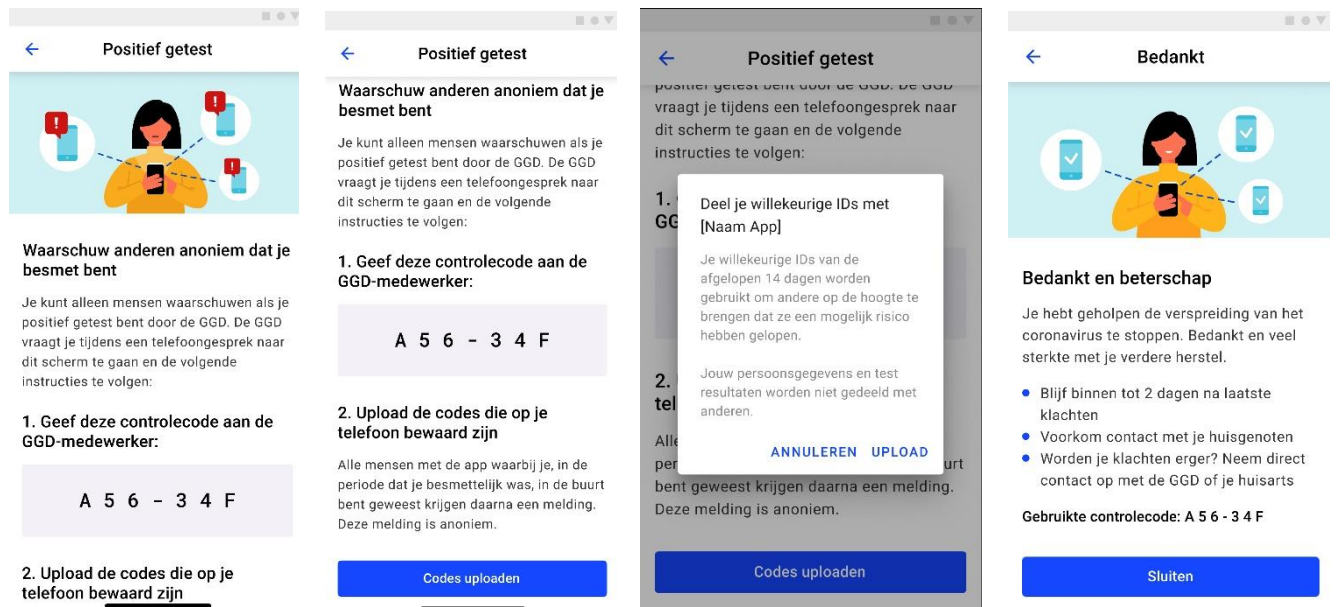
Positief getest

Waarschuw anderen anoniem dat je besmet bent

Je kunt alleen mensen waarschuwen als je positief getest bent door de GGD. De GGD vraagt je tijdens een telefoongesprek naar dit scherm te gaan en de volgende instructies te volgen:

1. Geef deze controlecode aan de GGD-medewerker:

A 5 6 - 3 4 F

2. Upload de codes die op je telefoon bewaard zijn

Positief getest

Waarschuw anderen anoniem dat je besmet bent

Je kunt alleen mensen waarschuwen als je positief getest bent door de GGD. De GGD vraagt je tijdens een telefoongesprek naar dit scherm te gaan en de volgende instructies te volgen:

1. Geef deze controlecode aan de GGD-medewerker:

A 5 6 - 3 4 F

2. Upload de codes die op je telefoon bewaard zijn

Alle mensen met de app waarbij je, in de periode dat je besmettelijk was, in de buurt bent geweest krijgen daarna een melding. Deze melding is anoniem.

Codes uploaden

Positief getest

positief getest bent door de GGD. De GGD vraagt je tijdens een telefoongesprek naar dit scherm te gaan en de volgende instructies te volgen:

1. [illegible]
GG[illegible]

2. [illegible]
tel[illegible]

Alle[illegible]
per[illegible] urt bent geweest krijgen daarna een melding. Deze melding is anoniem.

Deel je willekeurige IDs met [Naam App]

Je willekeurige IDs van de afgelopen 14 dagen worden gebruikt om andere op de hoogte te brengen dat ze een mogelijk risico hebben gelopen.

Jouw persoonsgegevens en test resultaten worden niet gedeeld met anderen.

ANNULEREN UPLOAD

Codes uploaden

Bedankt

Bedankt en beterschap

Je hebt geholpen de verspreiding van het coronavirus te stoppen. Bedankt en veel sterkte met je verdere herstel.

• Blijf binnen tot 2 dagen na laatste klachten
• Voorkom contact met je huisgenoten
• Worden je klachten erger? Neem direct contact op met de GGD of je huisarts

Gebruikte controlecode: A 5 6 - 3 4 F

Sluiten